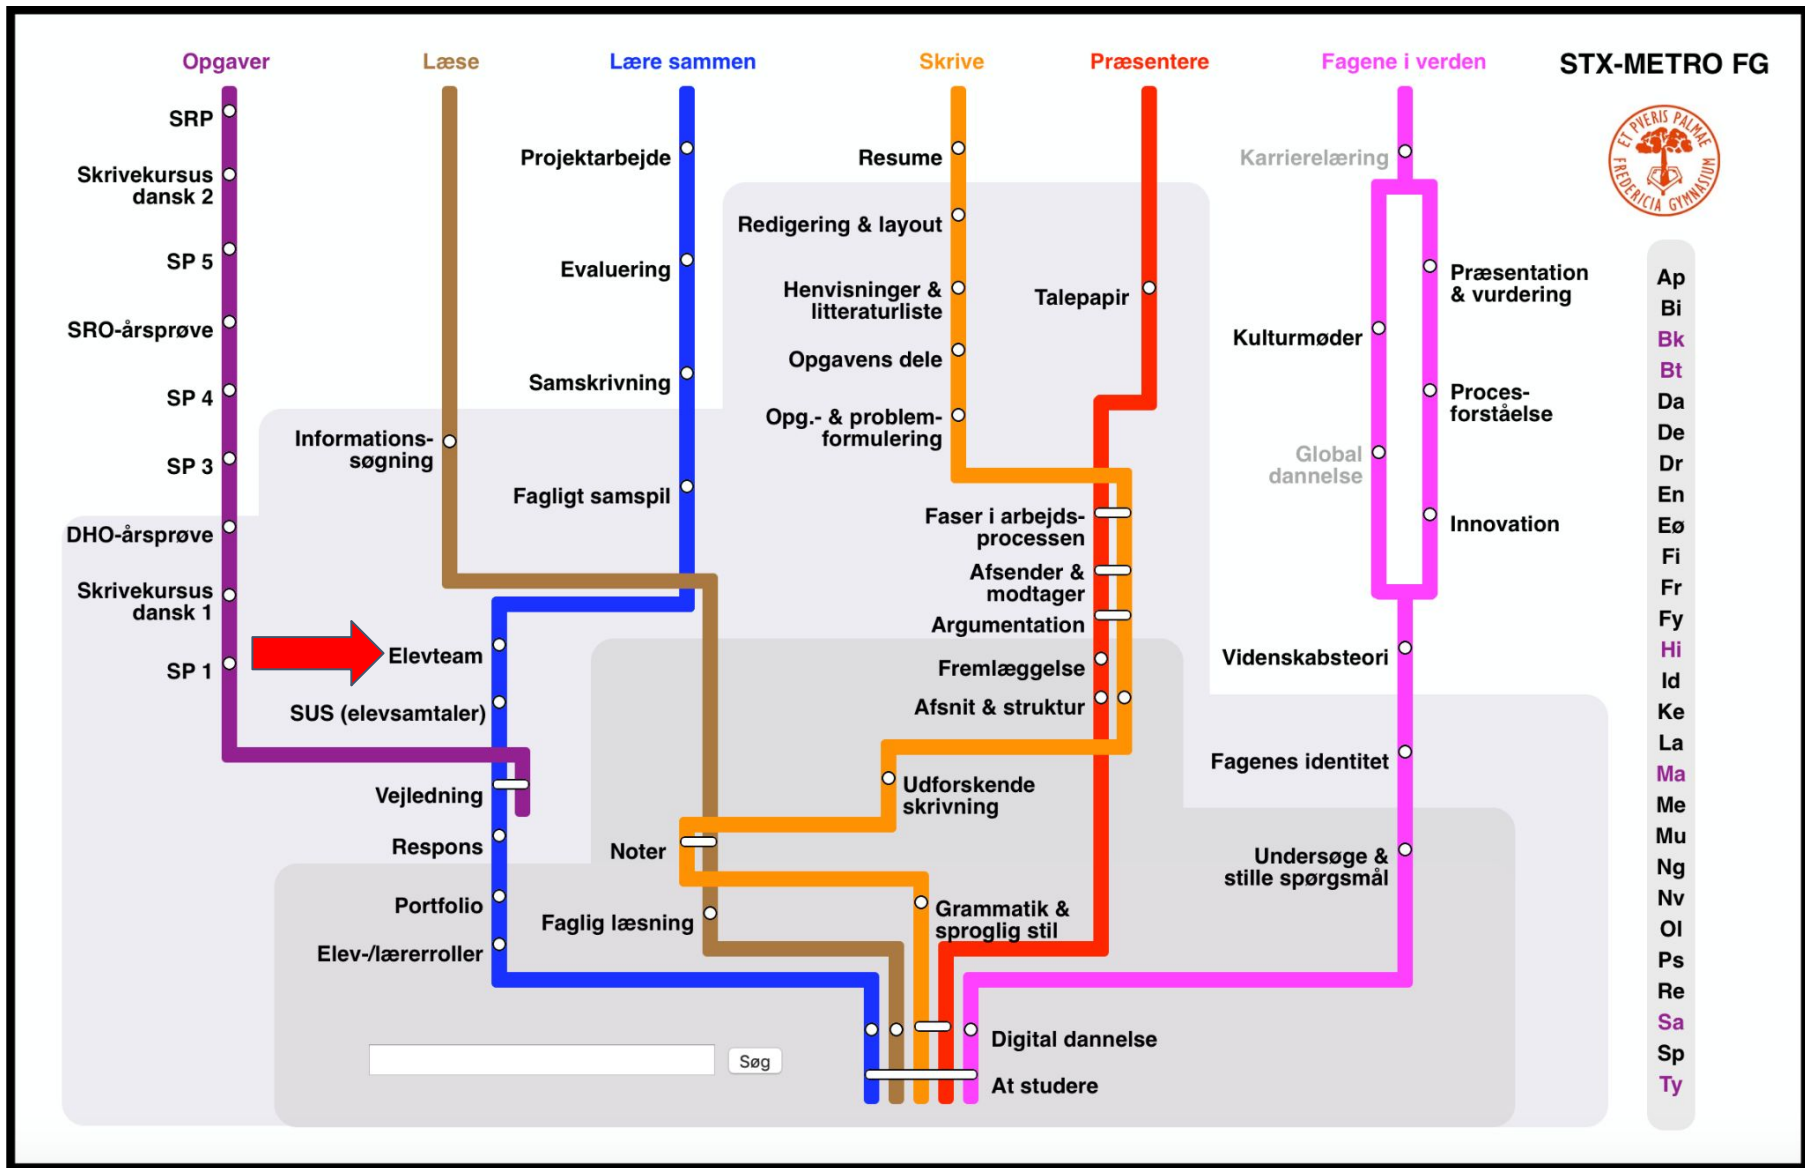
Opgaver
Læse
Lære sammen
Skrive
Præsentere
Fagene i verden
STX-METRO FG

ET PVERIS PALMAE FREDERICIA GYMNASIUM

SRP
Skrivekursus dansk 2
SP 5
SRO-årsprøve
SP 4
SP 3
DHO-årsprøve
Skrivekursus dansk 1
SP 1

Informationssøgning

Projektarbejde
Evaluering
Samskrivning
Fagligt samspil
Elevteam
SUS (elevsamtaler)
Vejledning
Respons
Portfolio
Elev-/lærerroller

Resume
Redigering & layout
Henvisninger & litteraturliste
Opgavens dele
Opg.- & problemformulering
Faser i arbejdsprocessen
Afsender & modtager
Argumentation
Fremlæggelse
Afsnit & struktur
Udforskende skrivning
Noter
Faglig læsning
Grammatik & sproglig stil

Talepapir

Karrierelæring
Præsentation & vurdering
Kulturmøder
Proces-forståelse
Global dannelse
Innovation
Videnskabsteori
Fagenes identitet
Undersøge & stille spørgsmål

Digital dannelse
At studere

Søg

Ap
Bi
Bk
Bt
Da
De
Dr
En
Eø
Fi
Fr
Fy
Hi
Id
Ke
La
Ma
Me
Mu
Ng
Nv
Ol
Ps
Re
Sa
Sp
Ty